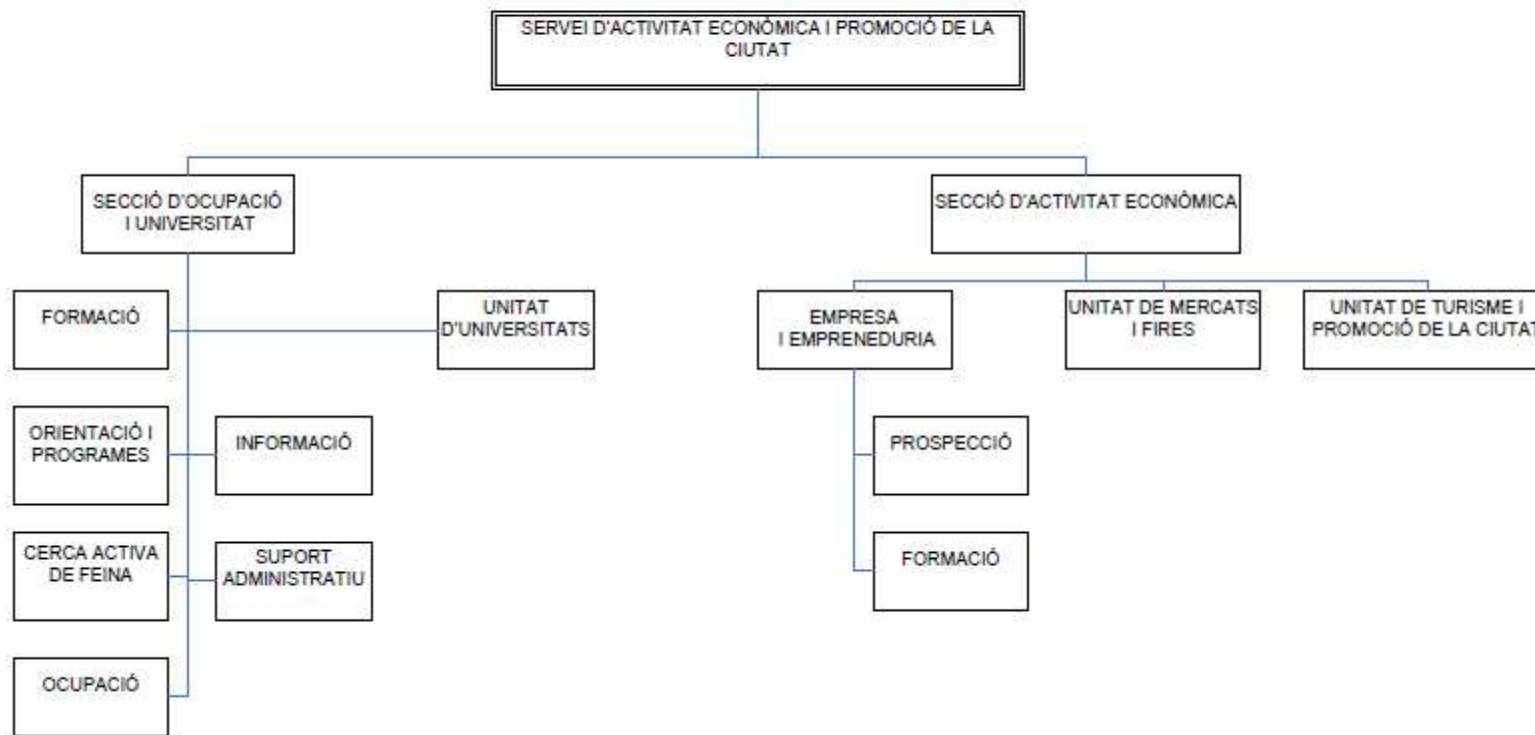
SERVEI D'ACTIVITAT ECONÒMICA I PROMOCIÓ DE LA CIUTAT

SECCIÓ D'OCUPACIÓ I UNIVERSITAT

SECCIÓ D'ACTIVITAT ECONÒMICA

FORMACIÓ

UNITAT D'UNIVERSITATS

ORIENTACIÓ I PROGRAMES

INFORMACIÓ

CERCA ACTIVA DE FEINA

SUPORT ADMINISTRATIU

OCUPACIÓ

EMPRESA I EMPRENEDURIA

UNITAT DE MERCATS I FIRES

UNITAT DE TURISME I PROMOCIÓ DE LA CIUTAT

PROSPECCIÓ

FORMACIÓ